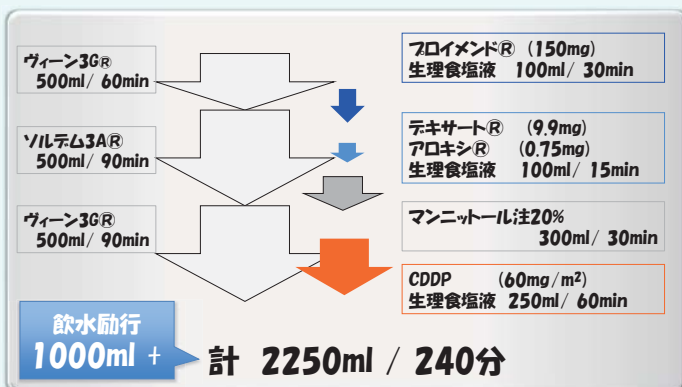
ヴィーン3G®
500ml／ 60min

ソルデム3A®
500ml／ 90min

ヴィーン3G®
500ml／ 90min

プロイメンド®（150mg）
生理食塩液　100ml／ 30min

デキサート®　（9.9mg）
アロキシ®　（0.75mg）
生理食塩液　100ml／ 15min

マンニットール注20%
300ml／ 30min

CDDP　（60mg／m²）
生理食塩液　250ml／ 60min

飲水励行
1000ml ＋

計　2250ml ／ 240分